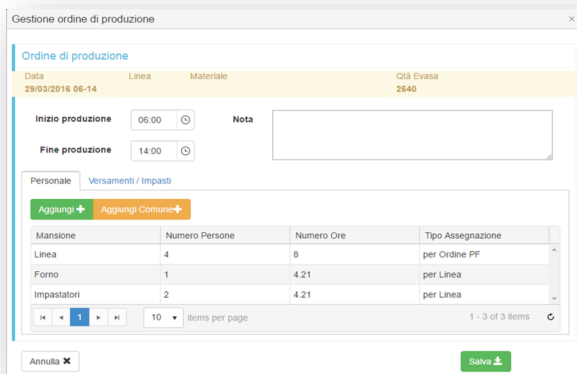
Gestione ordine di produzione ×

Ordine di produzione

Data Linea Materiale Qtà Evasa
29/03/2016 06-14 2640

Inizio produzione 06:00
Fine produzione 14:00
Nota

Personale Versamenti / Impasti

Aggiungi + Aggiungi Comune +

| Mansione | Numero Persone | Numero Ore | Tipo Assegnazione |
|---|---|---|---|
| Linea | 4 | 8 | per Ordine PF |
| Forno | 1 | 4.21 | per Linea |
| Impastatori | 2 | 4.21 | per Linea |

1 10 items per page 1 - 3 of 3 items

Annulla ✖ Salva